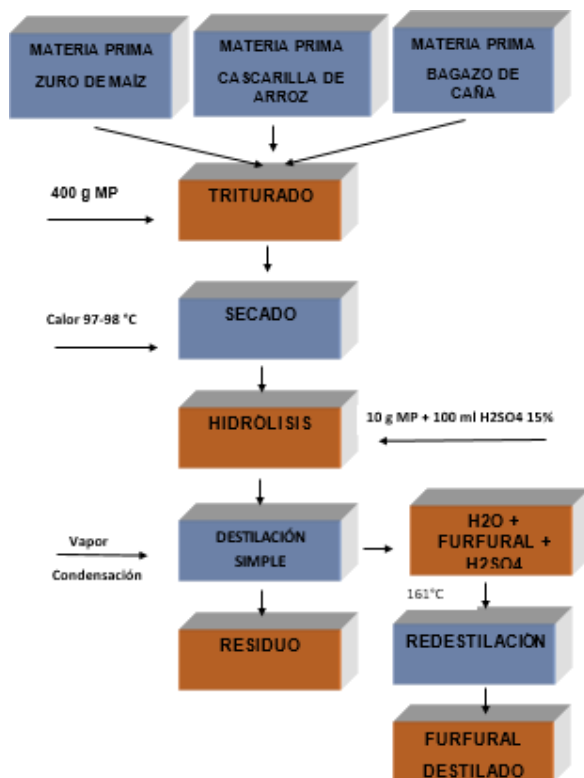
MATERIA PRIMA
ZURO DE MAÍZ

MATERIA PRIMA
CASCARILLA DE ARROZ

MATERIA PRIMA
BAGAZO DE CAÑA

400 g MP

TRITURADO

Calor 97-98 °C

SECADO

HIDROLISIS

10 g MP + 100 ml H2SO4 15%

Vapor

Condensación

DESTILACIÓN SIMPLE

H2O + FURFURAL + H2SO4

161°C

RESIDUO

REDESTILACIÓN

FURFURAL DESTILADO